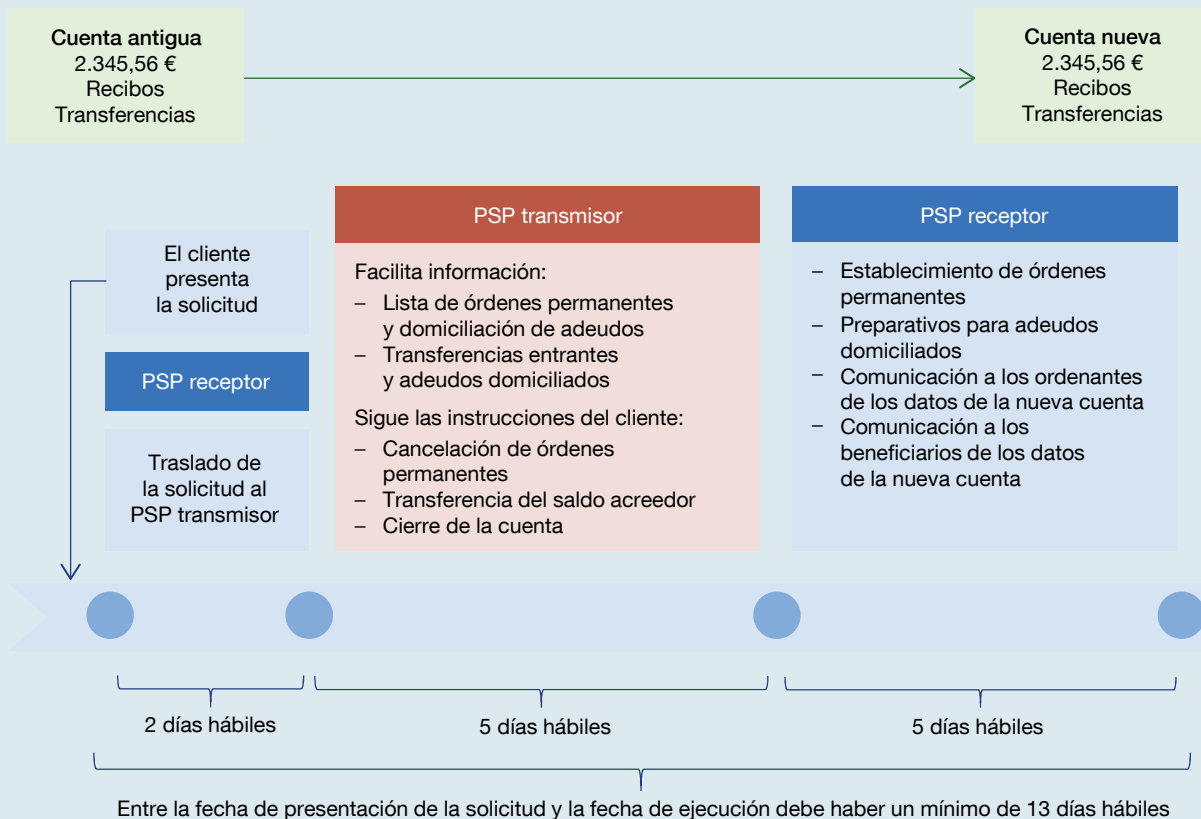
**Cuenta antigua**
2.345,56 €
Recibos
Transferencias

**Cuenta nueva**
2.345,56 €
Recibos
Transferencias

El cliente presenta la solicitud

PSP receptor

Traslado de la solicitud al PSP transmisor

PSP transmisor

Facilita información:
– Lista de órdenes permanentes y domiciliación de adeudos
– Transferencias entrantes y adeudos domiciliados

Sigue las instrucciones del cliente:
– Cancelación de órdenes permanentes
– Transferencia del saldo acreedor
– Cierre de la cuenta

PSP receptor

– Establecimiento de órdenes permanentes
– Preparativos para adeudos domiciliados
– Comunicación a los ordenantes de los datos de la nueva cuenta
– Comunicación a los beneficiarios de los datos de la nueva cuenta

2 días hábiles

5 días hábiles

5 días hábiles

Entre la fecha de presentación de la solicitud y la fecha de ejecución debe haber un mínimo de 13 días hábiles